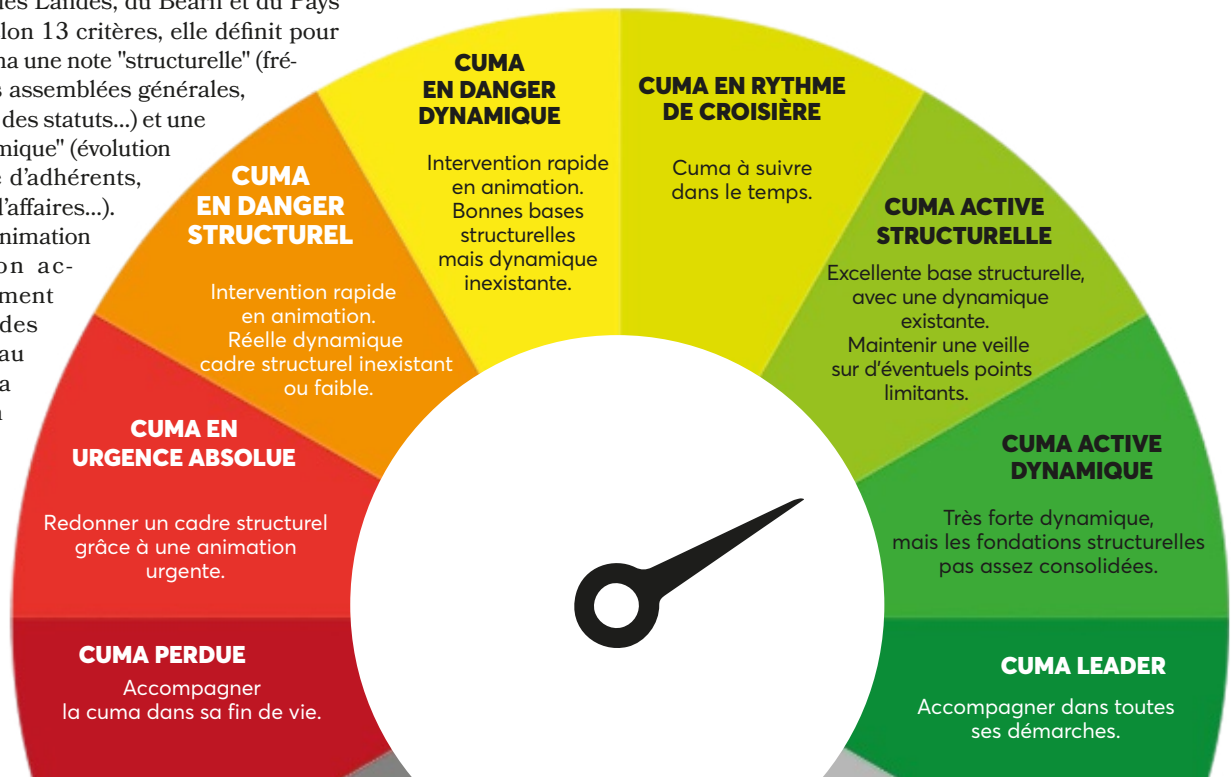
es Landes, du Béarn et du Pays
lon 13 critères, elle définit pour
na une note "structurelle" (fré-
s assemblées générales,
des statuts...) et une
mique" (évolution
d'adhérents,
l'affaires...).
nimation
on ac-
ment
des
au
a
n

CUMA EN DANGER STRUCTUREL

Intervention rapide en animation. Réelle dynamique cadre structurel inexistant ou faible.

CUMA EN DANGER DYNAMIQUE

Intervention rapide en animation. Bonnes bases structurelles mais dynamique inexistante.

CUMA EN RYTHME DE CROISIÈRE

Cuma à suivre dans le temps.

CUMA ACTIVE STRUCTURELLE

Excellente base structurelle, avec une dynamique existante. Maintenir une veille sur d'éventuels points limitants.

CUMA EN URGENCE ABSOLUE

Redonner un cadre structurel grâce à une animation urgente.

CUMA ACTIVE DYNAMIQUE

Très forte dynamique, mais les fondations structurelles pas assez consolidées.

CUMA PERDUE

Accompagner la cuma dans sa fin de vie.

CUMA LEADER

Accompagner dans toutes ses démarches.